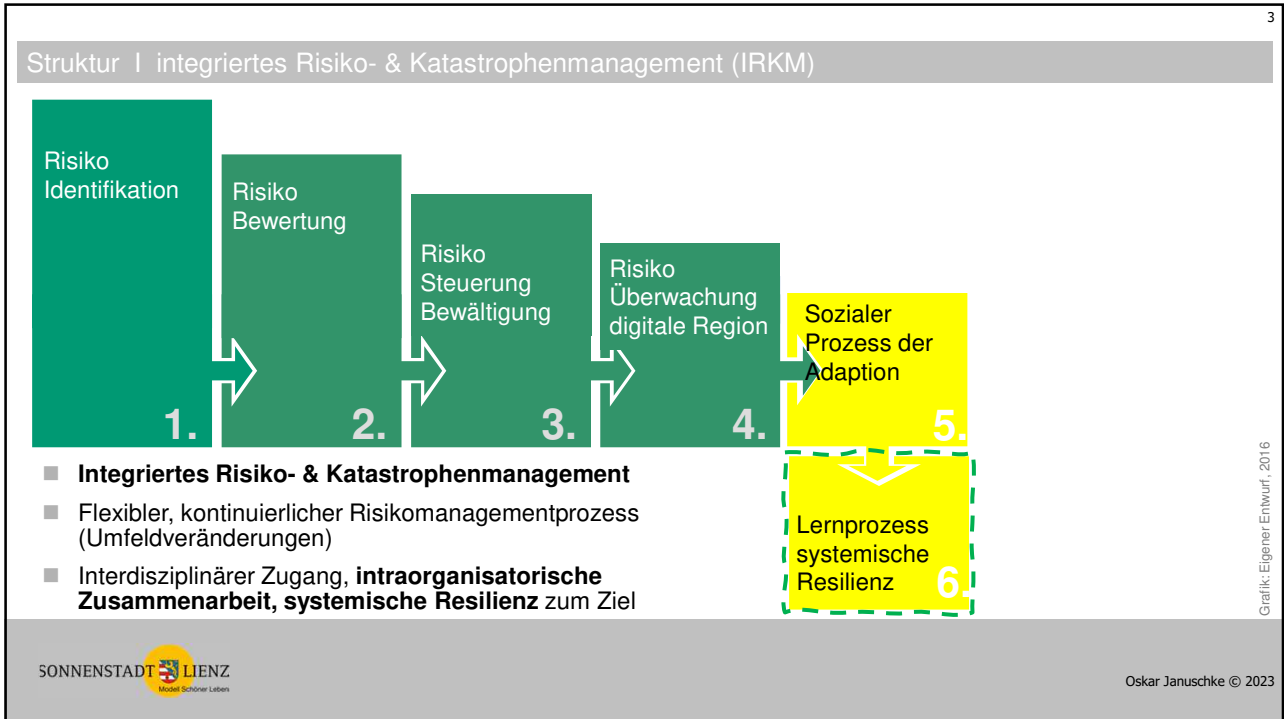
3

Struktur I integriertes Risiko- & Katastrophenmanagement (IRKM)

Risiko Identifikation

1.

Risiko Bewertung

2.

Risiko Steuerung Bewältigung

3.

Risiko Überwachung digitale Region

4.

Sozialer Prozess der Adaption

5.

Lernprozess systemische Resilienz

6.

**Integriertes Risiko- & Katastrophenmanagement**

Flexibler, kontinuierlicher Risikomanagementprozess (Umfeldveränderungen)

Interdisziplinärer Zugang, **intraorganisatorische Zusammenarbeit, systemische Resilienz** zum Ziel

Grafik: Eigener Entwurf, 2016

SONNENSTADT LIENZ
Modell Schöner Leben

Oskar Januschke © 2023